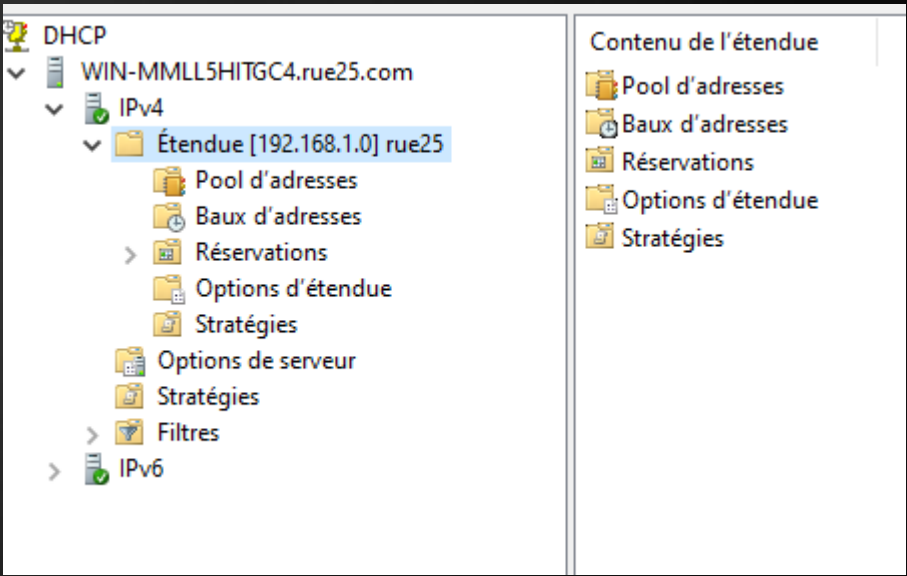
DHCP
WIN-MMLL5HITGC4.rue25.com
IPv4
Étendue [192.168.1.0] rue25
Pool d'adresses
Baux d'adresses
Réservations
Options d'étendue
Stratégies
Options de serveur
Stratégies
Filtres
IPv6

Contenu de l'étendue
Pool d'adresses
Baux d'adresses
Réservations
Options d'étendue
Stratégies